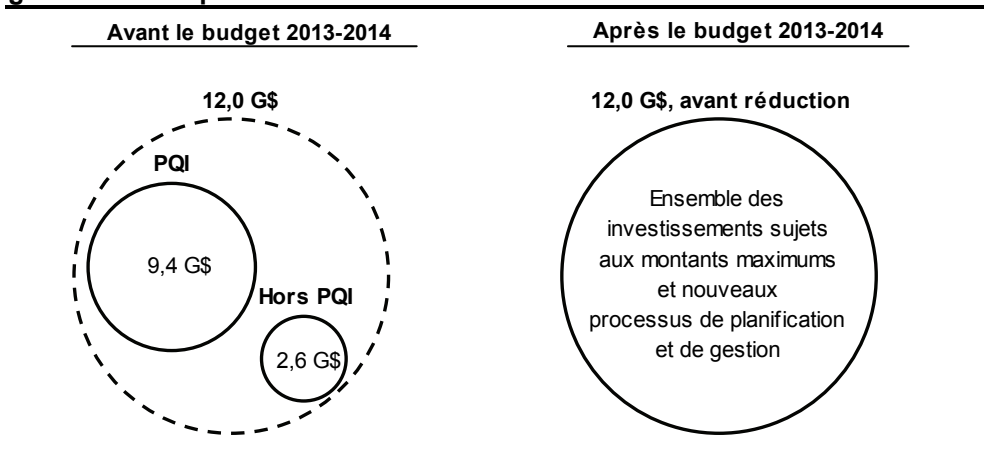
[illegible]

Avant le budget 2013-2014

12,0 G$

PQI

9,4 G$

Hors PQI

2,6 G$

Après le budget 2013-2014

12,0 G$, avant réduction

Ensemble des investissements sujets aux montants maximums et nouveaux processus de planification et de gestion